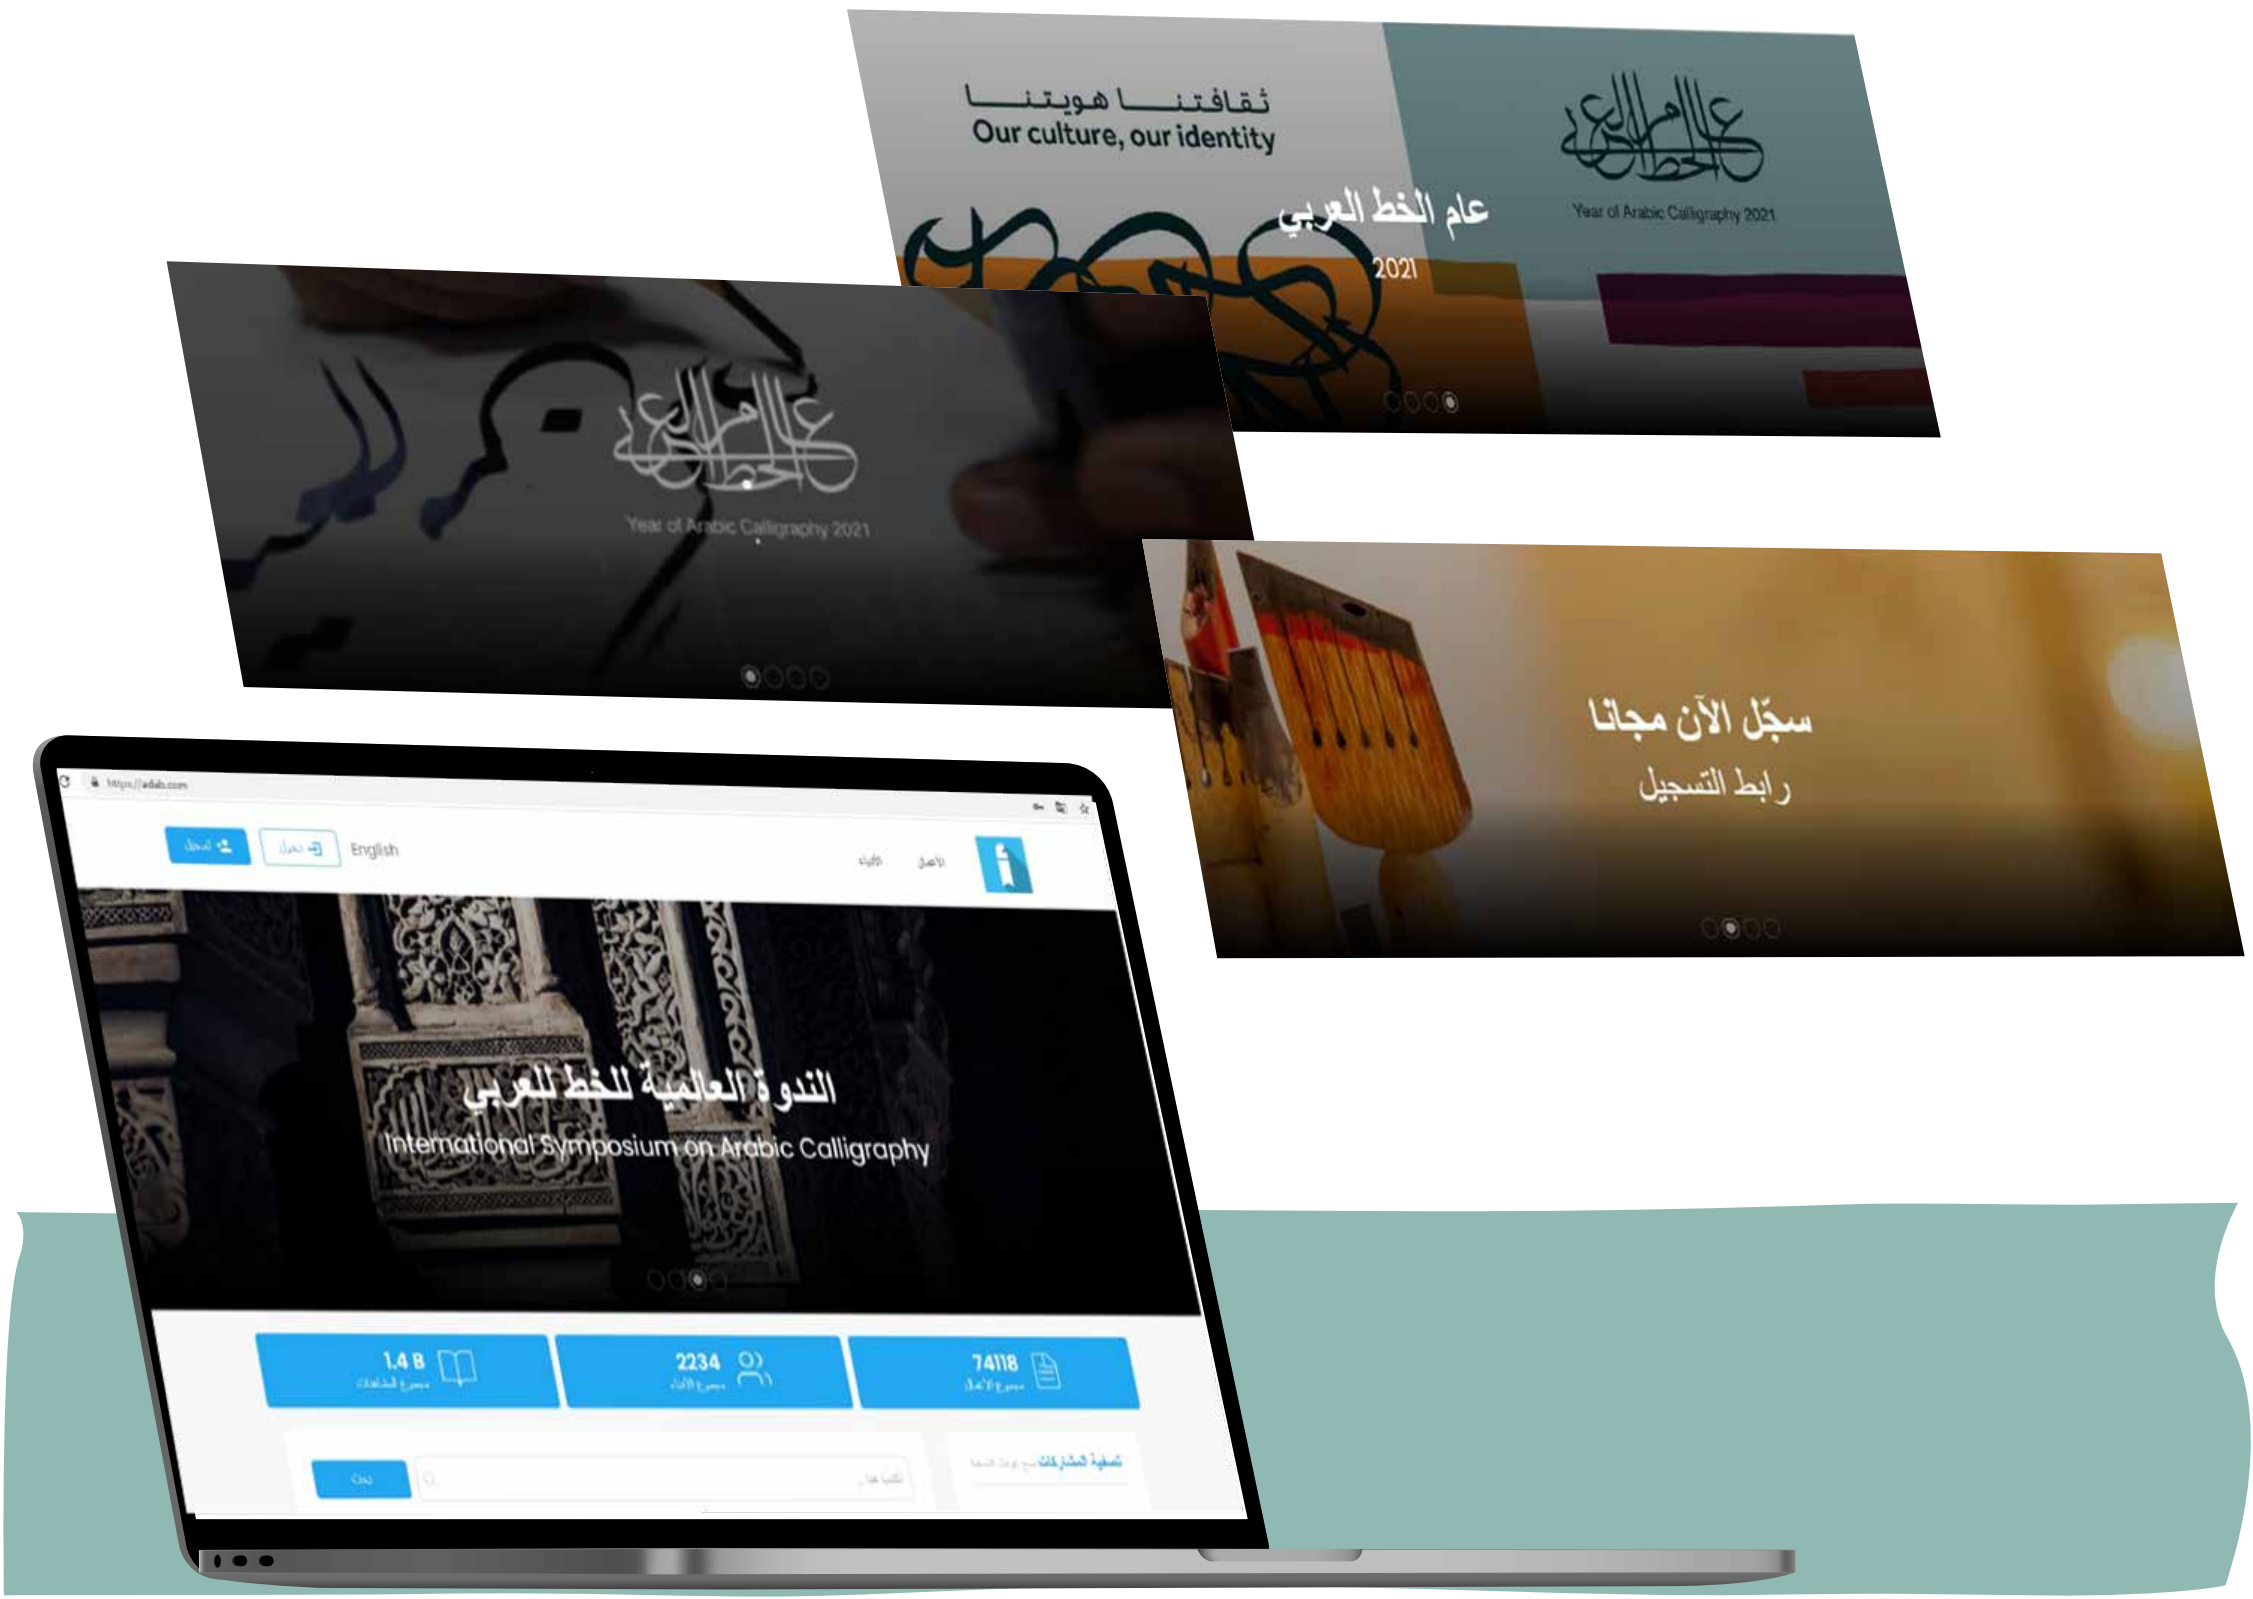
ثقافتنا هويتنا
Our culture, our identity

عام الخط العربي
2021

عام الخط العربي
Year of Arabic Calligraphy 2021

عام الخط العربي
Year of Arabic Calligraphy 2021

سجّل الآن مجانا
رابط التسجيل

https://adab.com

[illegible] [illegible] English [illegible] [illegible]

الندوة العالمية للخط العربي
International Symposium on Arabic Calligraphy

1.4 B
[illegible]

2234
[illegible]

74118
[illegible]

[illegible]
تصفية المشاركات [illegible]